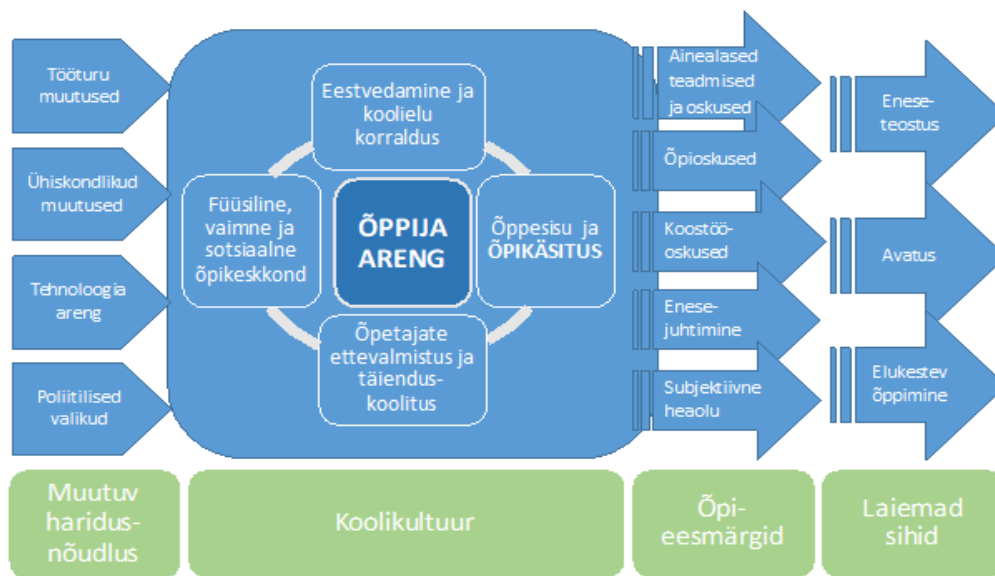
Tööturu muutused

Ühiskondlikud muutused

Tehnoloogia areng

Poliitilised valikud

Eestvedamine ja koolielu korraldus

Füüsiline, vaimne ja sotsiaalne õpikeskkond

ÕPPIJA ARENG

Õppesisu ja ÕPIKÄSITUS

Õpetajate ettevalmistus ja täiendus-koolitus

Ainealased teadmised ja oskused

Õpioskused

Koostöö-oskused

Enese-juhtimine

Subjektiivne heaolu

Enese-teostus

Avatus

Elukestev õppimine

Muutuv haridus-nõudlus

Koolikultuur

Õpi-eesmärgid

Laiemad sihid